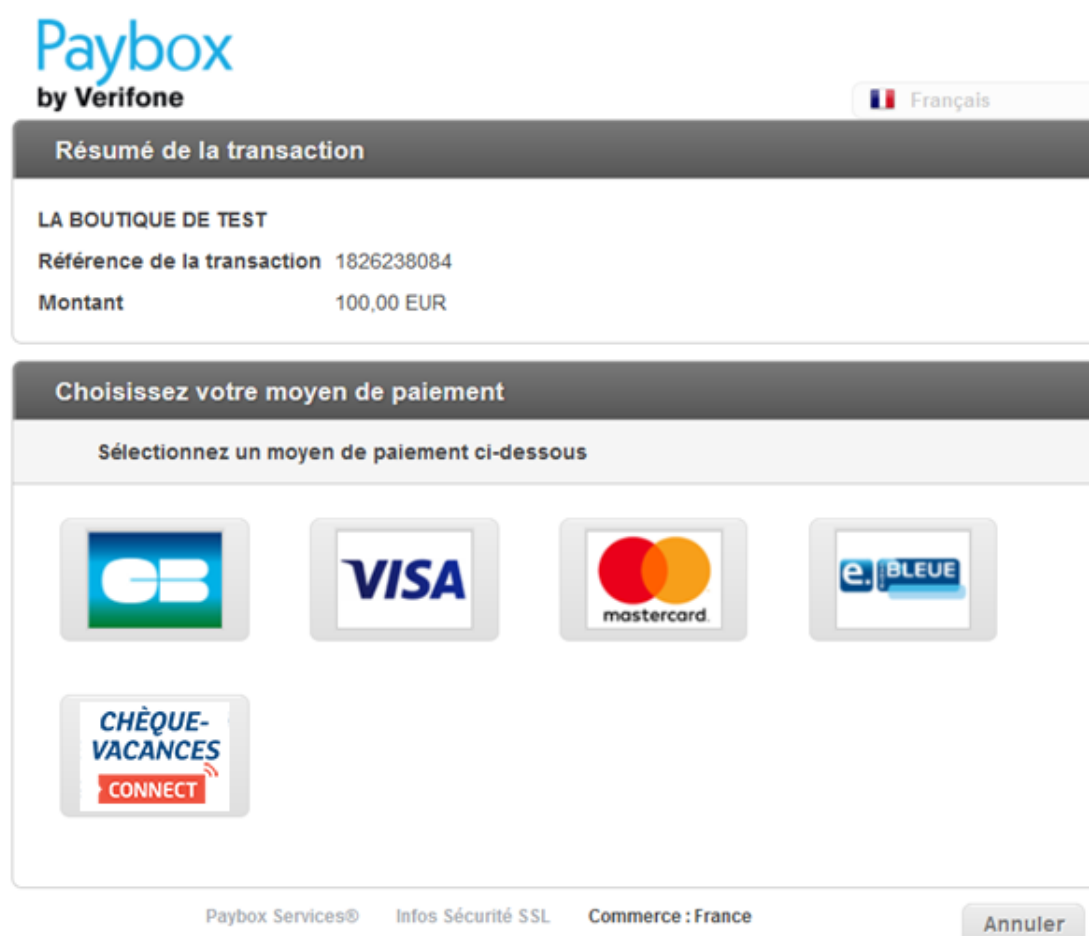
Paybox
by Verifone

Français

Résumé de la transaction

LA BOUTIQUE DE TEST

Référence de la transaction 1826238084

Montant 100,00 EUR

Choisissez votre moyen de paiement

Sélectionnez un moyen de paiement ci-dessous

CB

VISA

mastercard

e. BLEUE

CHÈQUE-VACANCES CONNECT

Paybox Services® Infos Sécurité SSL Commerce : France

Annuler